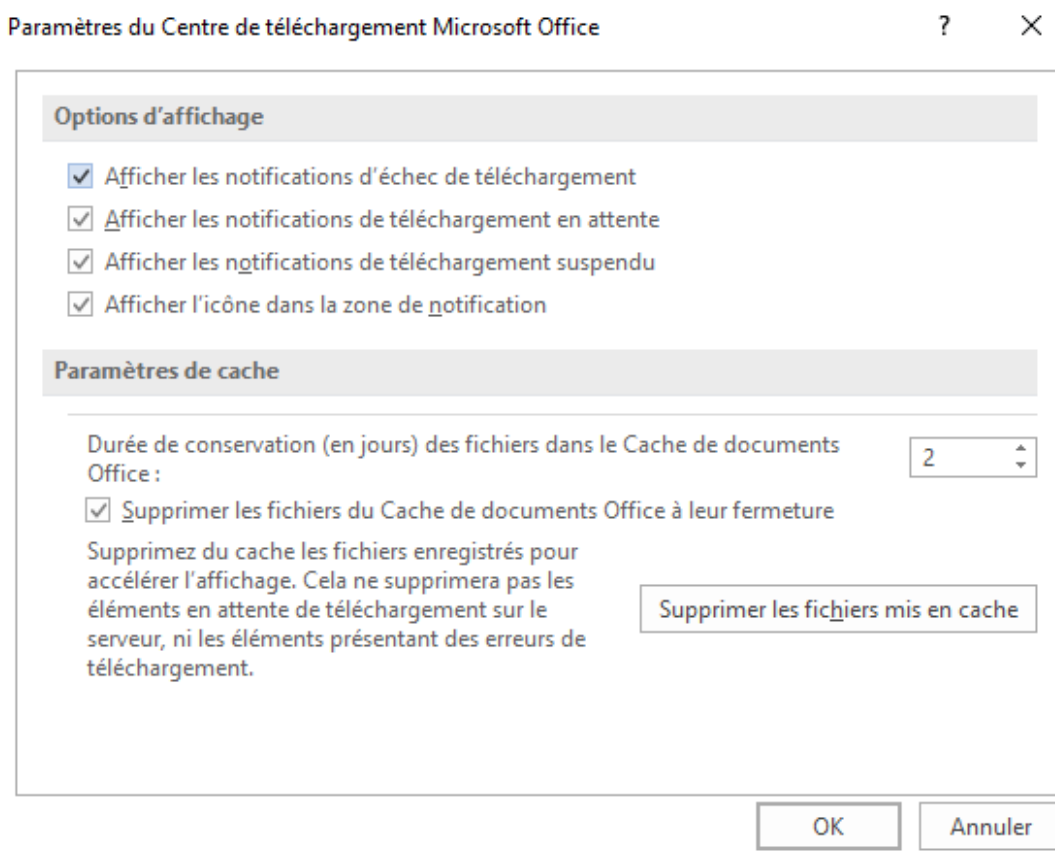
Paramètres du Centre de téléchargement Microsoft Office

?

×

Options d'affichage

Afficher les notifications d'échec de téléchargement

Afficher les notifications de téléchargement en attente

Afficher les notifications de téléchargement suspendu

Afficher l'icône dans la zone de notification

Paramètres de cache

Durée de conservation (en jours) des fichiers dans le Cache de documents Office :

2

Supprimer les fichiers du Cache de documents Office à leur fermeture

Supprimez du cache les fichiers enregistrés pour accélérer l'affichage. Cela ne supprimera pas les éléments en attente de téléchargement sur le serveur, ni les éléments présentant des erreurs de téléchargement.

Supprimer les fichiers mis en cache

OK

Annuler